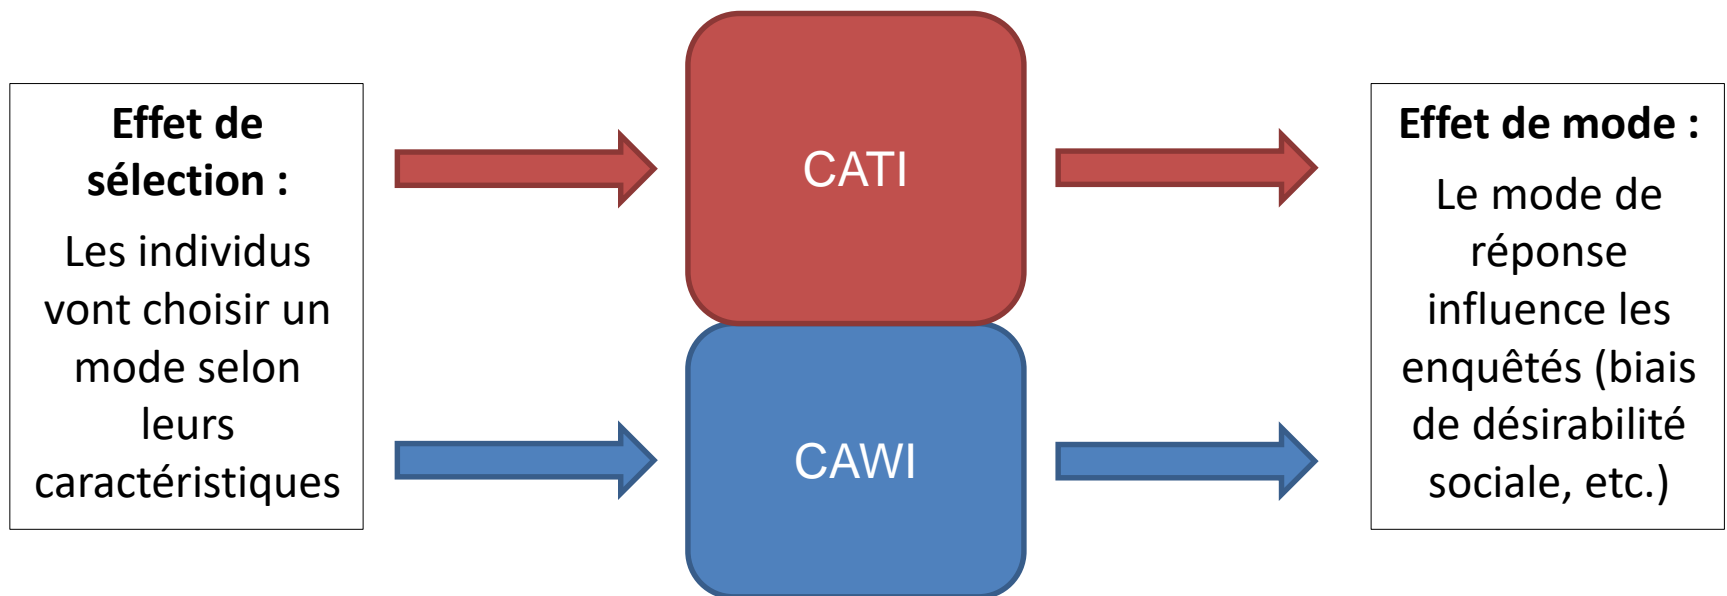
**Effet de sélection :**

Les individus vont choisir un mode selon leurs caractéristiques

CATI

CAWI

**Effet de mode :**

Le mode de réponse influence les enquêtés (biais de désirabilité sociale, etc.)